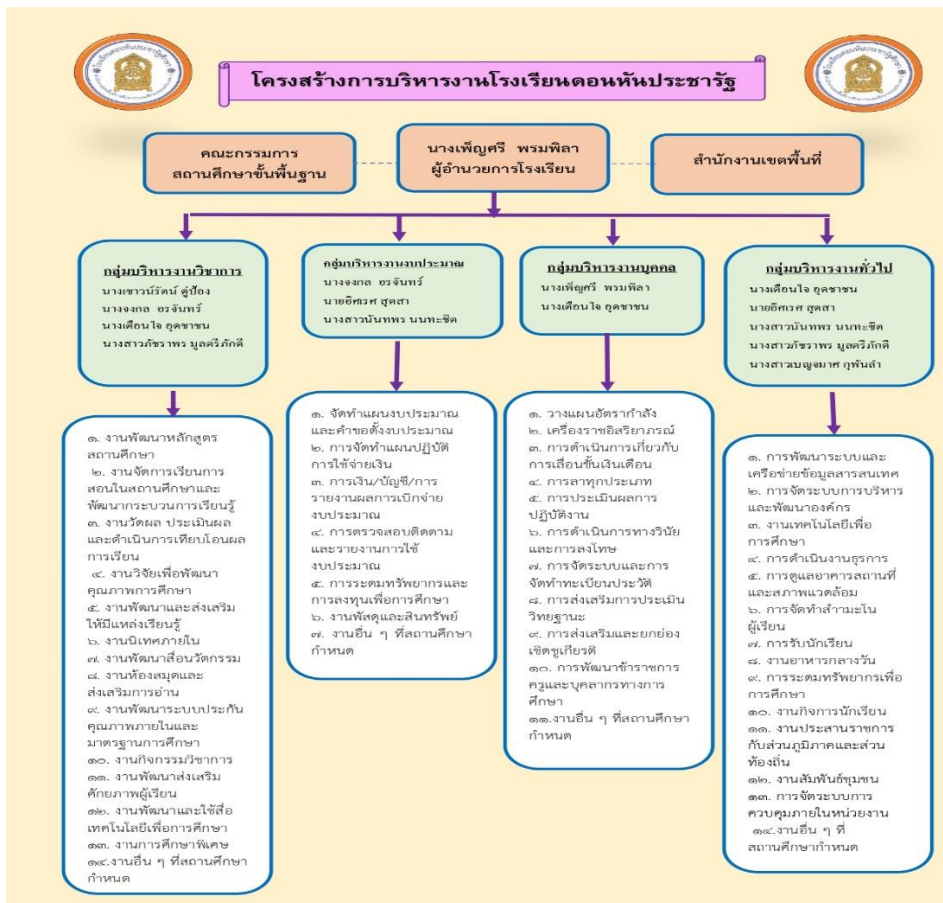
โครงสร้างการบริหารงานโรงเรียนดอนหันประชารัฐ

คณะกรรมการ
สถานศึกษาขั้นพื้นฐาน

นางเพ็ญศรี พรมพิลา
ผู้อำนวยการโรงเรียน

สำนักงานเขตพื้นที่

กลุ่มบริหารงานวิชาการ
นางเยาวรัตน์ คู่ป้อง
นางจงกล อรจันทร์
นางเดือนใจ อุดชาชน
นางสาวภัชราพร มูลศรีภักดี

กลุ่มบริหารงานงบประมาณ
นางจงกล อรจันทร์
นายอิศเรศ สุดสา
นางสาวนันทพร นนทะชิต

กลุ่มบริหารงานบุคคล
นางเพ็ญศรี พรมพิลา
นางเดือนใจ อุดชาชน

กลุ่มบริหารงานทั่วไป
นางเดือนใจ อุดชาชน
นายอิศเรศ สุดสา
นางสาวนันทพร นนทะชิต
นางสาวภัชราพร มูลศรีภักดี
นางสาวเบญจมาศ ภูพันลำ

๑. งานพัฒนาหลักสูตรสถานศึกษา
๒. งานจัดการเรียนการสอนในสถานศึกษาและพัฒนากระบวนการเรียนรู้
๓. งานวัดผล ประเมินผลและดำเนินการเทียบโอนผลการเรียน
๔. งานวิจัยเพื่อพัฒนาคุณภาพการศึกษา
๕. งานพัฒนาและส่งเสริมให้มีแหล่งเรียนรู้
๖. งานนิเทศภายใน
๗. งานพัฒนาสื่อนวัตกรรม
๘. งานห้องสมุดและส่งเสริมการอ่าน
๙. งานพัฒนาระบบประกันคุณภาพภายในและมาตรฐานการศึกษา
๑๐. งานกิจกรรมวิชาการ
๑๑. งานพัฒนาส่งเสริมศักยภาพผู้เรียน
๑๒. งานพัฒนาและใช้สื่อเทคโนโลยีเพื่อการศึกษา
๑๓. งานการศึกษาพิเศษ
๑๔.งานอื่น ๆ ที่สถานศึกษา ๆ กำหนด

๑. จัดทำแผนงบประมาณและคำขอตั้งงบประมาณ
๒. การจัดทำแผนปฏิบัติการใช้จ่ายเงิน
๓. การเงิน/บัญชี/การรายงานผลการเบิกจ่ายงบประมาณ
๔. การตรวจสอบติดตามและรายงานการใช้งบประมาณ
๕. การระดมทรัพยากรและการลงทุนเพื่อการศึกษา
๖. งานพัสดุและสินทรัพย์
๗. งานอื่น ๆ ที่สถานศึกษากำหนด

๑. วางแผนอัตรากำลัง
๒. เครื่องราชอิสริยาภรณ์
๓. การดำเนินการเกี่ยวกับการเลื่อนขั้นเงินเดือน
๔. การลาทุกประเภท
๕. การประเมินผลการปฏิบัติงาน
๖. การดำเนินการทางวินัยและการลงโทษ
๗. การจัดระบบและการจัดทำทะเบียนประวัติ
๘. การส่งเสริมการประเมินวิทยฐานะ
๙. การส่งเสริมและยกย่องเชิดชูเกียรติ
๑๐. การพัฒนาข้าราชการครูและบุคลากรทางการศึกษา
๑๑.งานอื่น ๆ ที่สถานศึกษากำหนด

๑. การพัฒนาระบบและเครือข่ายข้อมูลสารสนเทศ
๒. การจัดระบบการบริหารและพัฒนาองค์กร
๓. งานเทคโนโลยีเพื่อการศึกษา
๔. การดำเนินงานธุรการ
๕. การดูแลอาคารสถานที่และสภาพแวดล้อม
๖. การจัดทำสำมะโนผู้เรียน
๗. การรับนักเรียน
๘. งานอาหารกลางวัน
๙. การระดมทรัพยากรเพื่อการศึกษา
๑๐. งานกิจการนักเรียน
๑๑. งานประสานราชการกับส่วนภูมิภาคและส่วนท้องถิ่น
๑๒. งานสัมพันธ์ชุมชน
๑๓. การจัดระบบการควบคุมภายในหน่วยงาน
๑๔.งานอื่น ๆ ที่สถานศึกษากำหนด